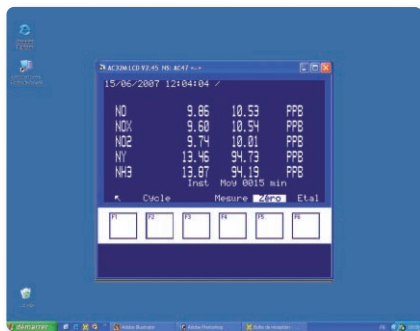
AC32M LCD V2.45 HS: AC47 <-->
15/06/2007 12:04:04 /

| NO | 9.86 | 10.53 | PPB |
|---|---|---|---|
| NOX | 9.60 | 10.54 | PPB |
| NO2 | 9.74 | 10.01 | PPB |
| NY | 13.46 | 94.73 | PPB |
| NH3 | 13.87 | 94.19 | PPB |

Inst Moy 0015 min

Cycle Mesure Zéro Etal

F1 F2 F3 F4 F5 F6

démarrer